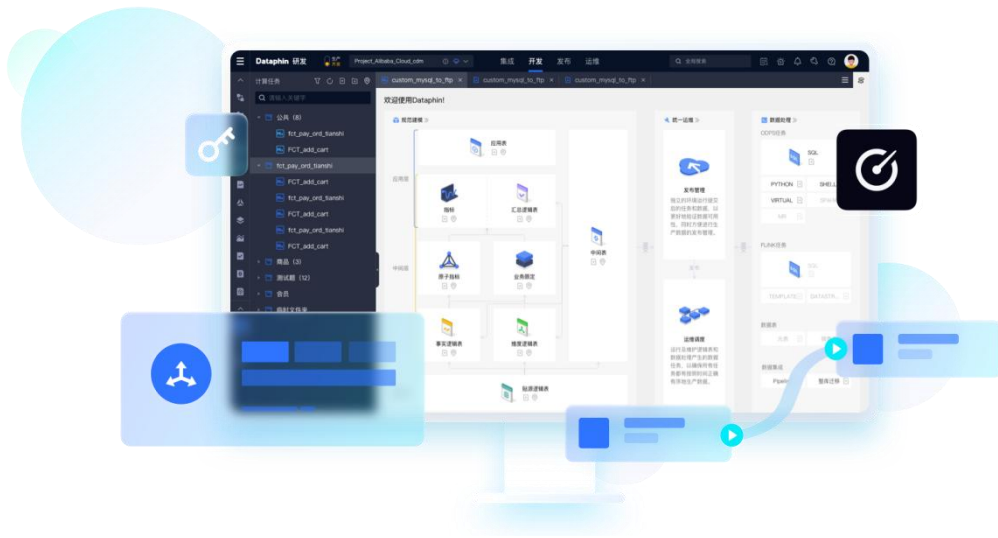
Dataphin 研发
Project_Alibaba_Cloud_cdm
集成 开发 发布 运维
全局搜索
计算任务
custom_mysql_to_ftp
custom_mysql_to_ftp
custom_mysql_to_ftp
请输入关键字
公共 (8)
fct_pay_ord_tianshi
FCT_add_cart
fct_pay_ord_tianshi
FCT_add_cart
fct_pay_ord_tianshi
FCT_add_cart
fct_pay_ord_tianshi
FCT_add_cart
商品 (3)
测试组 (12)
会员
欢迎使用Dataphin!
规范建模
应用层
应用表
指标
汇总逻辑表
中间层
原子指标
业务限定
中间表
事实逻辑表
维度逻辑表
贴源逻辑表
统一运维
发布管理
运维调度
数据处理
ODPS任务
SQL
PYTHON
SHELL
VIRTUAL
FLINK任务
SQL
TEMPLATE
DATASTR
数据集成
Flpalm
整库迁移